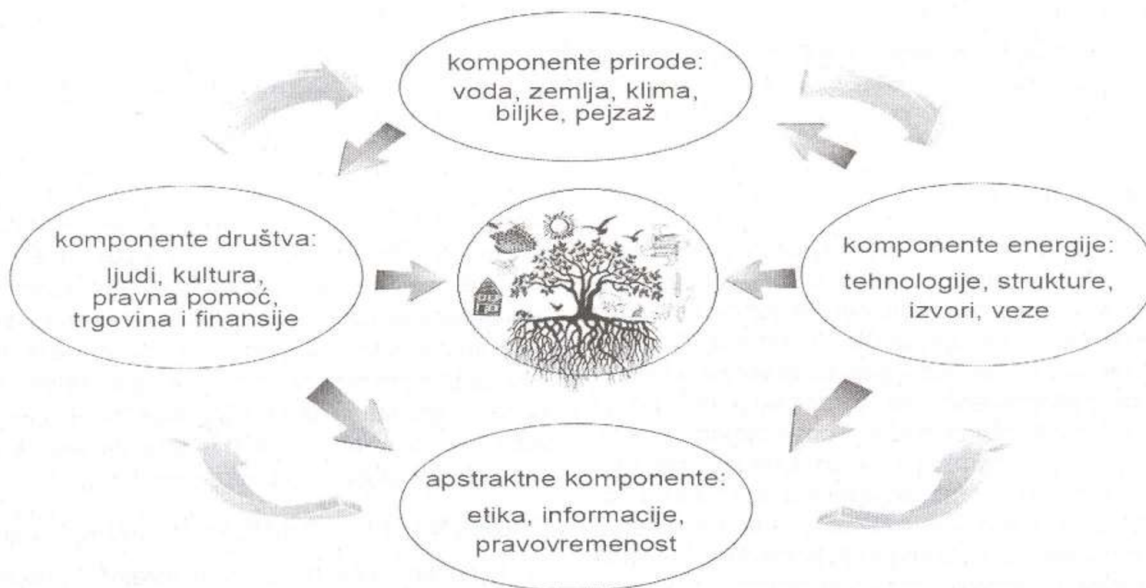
komponente prirode:
voda, zemlja, klima, biljke, pejzaž

komponente društva:
ljudi, kultura, pravna pomoć, trgovina i finansije

komponente energije:
tehnologije, strukture, izvori, veze

apstraktne komponente:
etika, informacije, pravovremenost